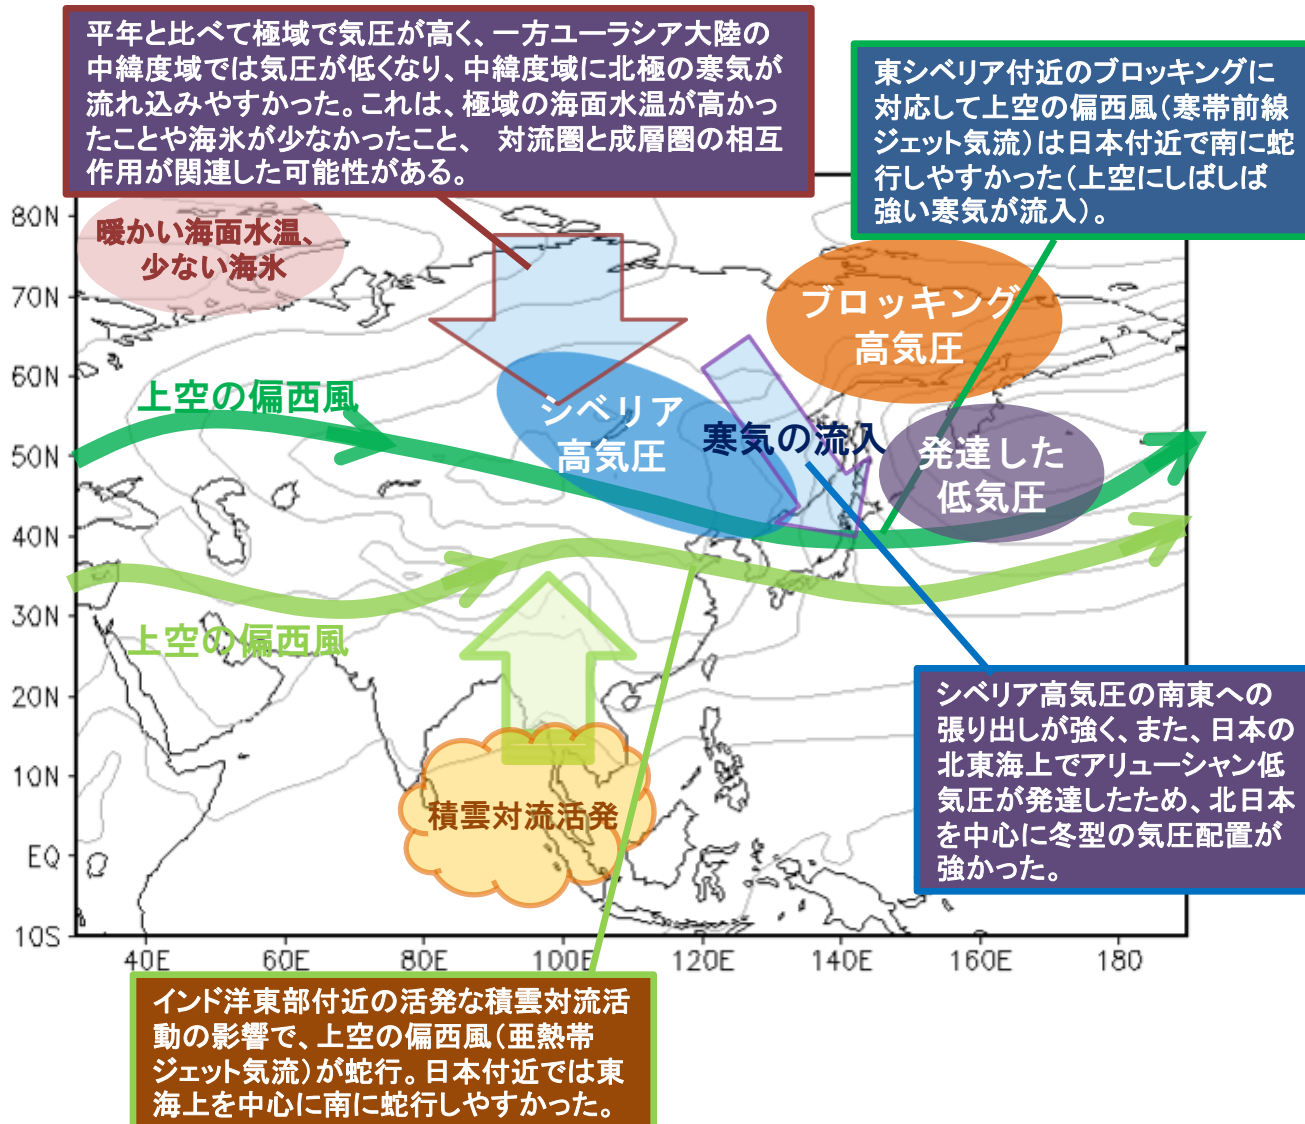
平年と比べて極域で気圧が高く、一方ユーラシア大陸の中緯度域では気圧が低くなり、中緯度域に北極の寒気が流れ込みやすかった。これは、極域の海面水温が高かったことや海氷が少なかったこと、 対流圏と成層圏の相互作用が関連した可能性がある。

東シベリア付近のブロッキングに対応して上空の偏西風（寒帯前線ジェット気流）は日本付近で南に蛇行しやすかった（上空にしばしば強い寒気が流入）。

暖かい海面水温、少ない海氷

ブロッキング高気圧

上空の偏西風

シベリア高気圧

寒気の流入

発達した低気圧

上空の偏西風

積雲対流活発

シベリア高気圧の南東への張り出しが強く、また、日本の北東海上でアリューシャン低気圧が発達したため、北日本を中心に冬型の気圧配置が強かった。

80N
70N
60N
50N
40N
30N
20N
10N
EQ
10S
40E
60E
80E
100E
120E
140E
160E
180

インド洋東部付近の活発な積雲対流活動の影響で、上空の偏西風（亜熱帯ジェット気流）が蛇行。日本付近では東海上を中心に南に蛇行しやすかった。